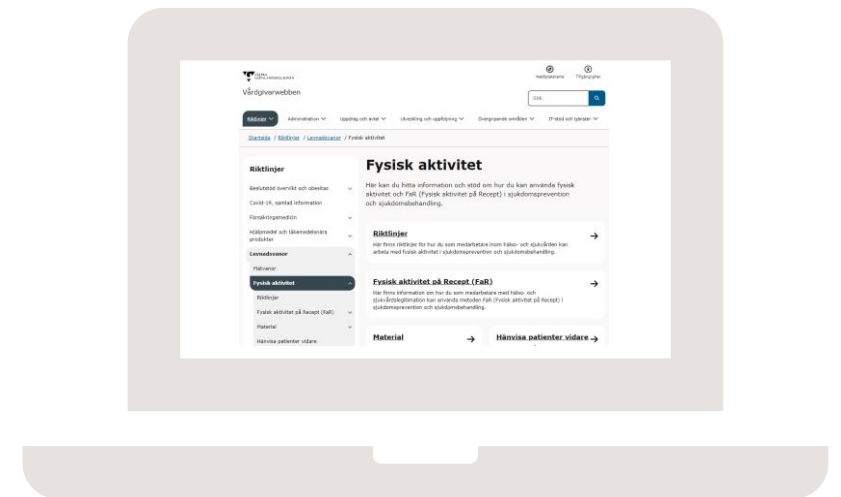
Vårdgivarwebben

Webbplatsens Tillgänglighet

Sök

Riktlinjer Administration Uppdrag och avtal Utveckling och uppföljning Övergripande områden IT-stöd och tjänster

Startsida / Riktlinjer / Levnadsvanor / Fysisk aktivitet

Riktlinjer

Beslutstöd övervikt och obesitas

Covid-19, samlad information

Försäkringsmedicin

Hjälpmedel och läkemedelsnära produkter

Levnadsvanor

Matvanor

Fysisk aktivitet

Riktlinjer

Fysisk aktivitet på Recept (FaR)

Material

Hänvisa patienter vidare

Fysisk aktivitet

Här kan du hitta information och stöd om hur du kan använda fysisk aktivitet och FaR (Fysisk aktivitet på Recept) i sjukdomsprevention och sjukdomsbehandling.

Riktlinjer

Här finns riktlinjer för hur du som medarbetare inom hälso- och sjukvården kan arbeta med fysisk aktivitet i sjukdomsprevention och sjukdomsbehandling.

Fysisk aktivitet på Recept (FaR)

Här finns information om hur du som medarbetare med hälso- och sjukvårdslegitimation kan använda metoden FaR (Fysisk aktivitet på Recept) i sjukdomsprevention och sjukdomsbehandling.

Material

Hänvisa patienter vidare